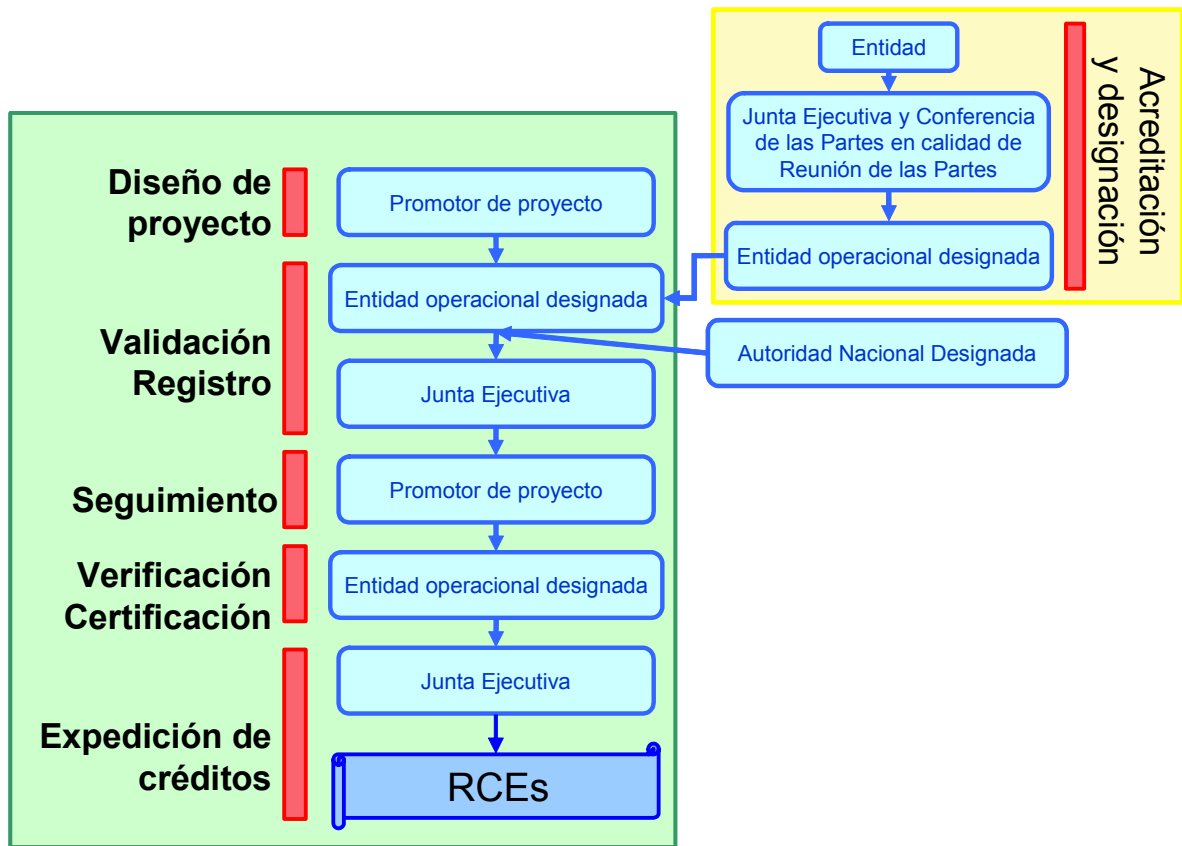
Entidad

Junta Ejecutiva y Conferencia de las Partes en calidad de Reunión de las Partes

Entidad operacional designada

Acreditación y designación

Diseño de proyecto

Promotor de proyecto

Validación Registro

Entidad operacional designada

Autoridad Nacional Designada

Junta Ejecutiva

Seguimiento

Promotor de proyecto

Verificación Certificación

Entidad operacional designada

Expedición de créditos

Junta Ejecutiva

RCEs